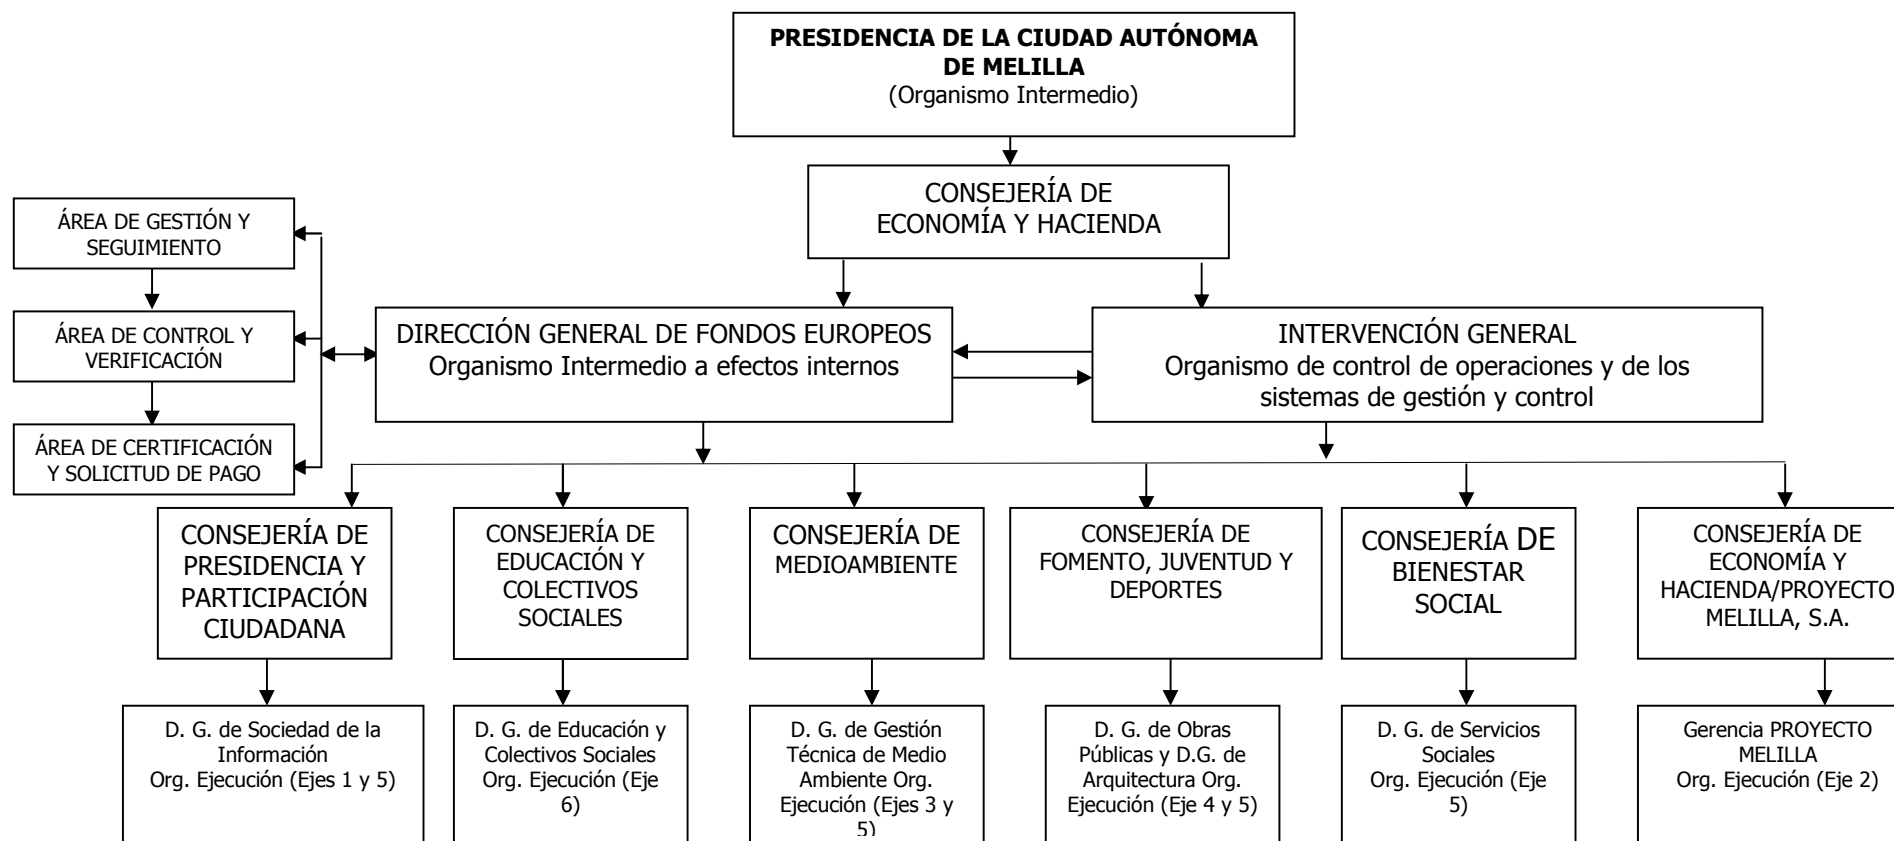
PRESIDENCIA DE LA CIUDAD AUTÓNOMA DE MELILLA
(Organismo Intermedio)

CONSEJERÍA DE ECONOMÍA Y HACIENDA

ÁREA DE GESTIÓN Y SEGUIMIENTO

ÁREA DE CONTROL Y VERIFICACIÓN

ÁREA DE CERTIFICACIÓN Y SOLICITUD DE PAGO

DIRECCIÓN GENERAL DE FONDOS EUROPEOS
Organismo Intermedio a efectos internos

INTERVENCIÓN GENERAL
Organismo de control de operaciones y de los sistemas de gestión y control

CONSEJERÍA DE PRESIDENCIA Y PARTICIPACIÓN CIUDADANA

CONSEJERÍA DE EDUCACIÓN Y COLECTIVOS SOCIALES

CONSEJERÍA DE MEDIOAMBIENTE

CONSEJERÍA DE FOMENTO, JUVENTUD Y DEPORTES

CONSEJERÍA DE BIENESTAR SOCIAL

CONSEJERÍA DE ECONOMÍA Y HACIENDA/PROYECTO MELILLA, S.A.

D. G. de Sociedad de la Información
Org. Ejecución (Ejes 1 y 5)

D. G. de Educación y Colectivos Sociales
Org. Ejecución (Eje 6)

D. G. de Gestión Técnica de Medio Ambiente Org. Ejecución (Ejes 3 y 5)

D. G. de Obras Públicas y D.G. de Arquitectura Org. Ejecución (Eje 4 y 5)

D. G. de Servicios Sociales
Org. Ejecución (Eje 5)

Gerencia PROYECTO MELILLA
Org. Ejecución (Eje 2)